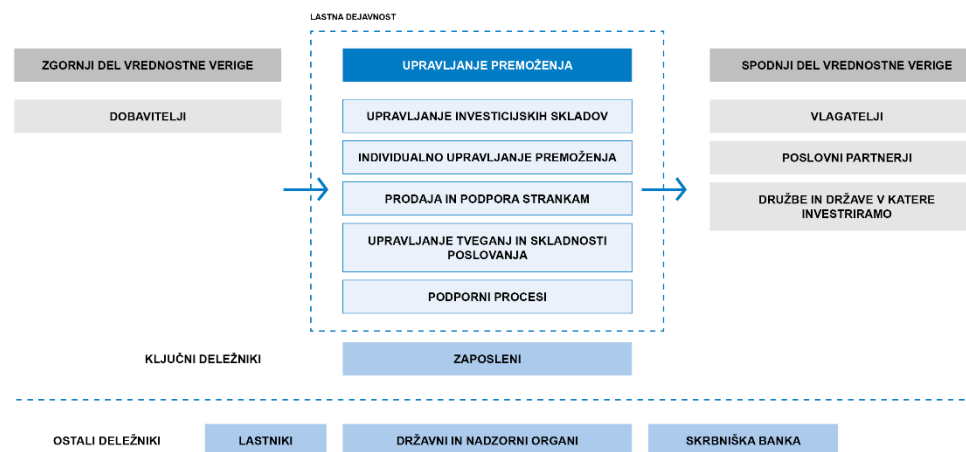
LASTNA DEJAVNOST

ZGORNJI DEL VREDNOSTNE VERIGE

DOBAVITELJI

UPRAVLJANJE PREMOŽENJA

UPRAVLJANJE INVESTICIJSKIH SKLADOV

INDIVIDUALNO UPRAVLJANJE PREMOŽENJA

PRODAJA IN PODPORA STRANKAM

UPRAVLJANJE TVEGANJ IN SKLADNOSTI POSLOVANJA

PODPORNI PROCESI

SPODNJI DEL VREDNOSTNE VERIGE

VLAGATELJI

POSLOVNI PARTNERJI

DRUŽBE IN DRŽAVE V KATERE INVESTIRAMO

KLJUČNI DELEŽNIKI

ZAPOSLENI

OSTALI DELEŽNIKI

LASTNIKI

DRŽAVNI IN NADZORNI ORGANI

SKRBNIŠKA BANKA